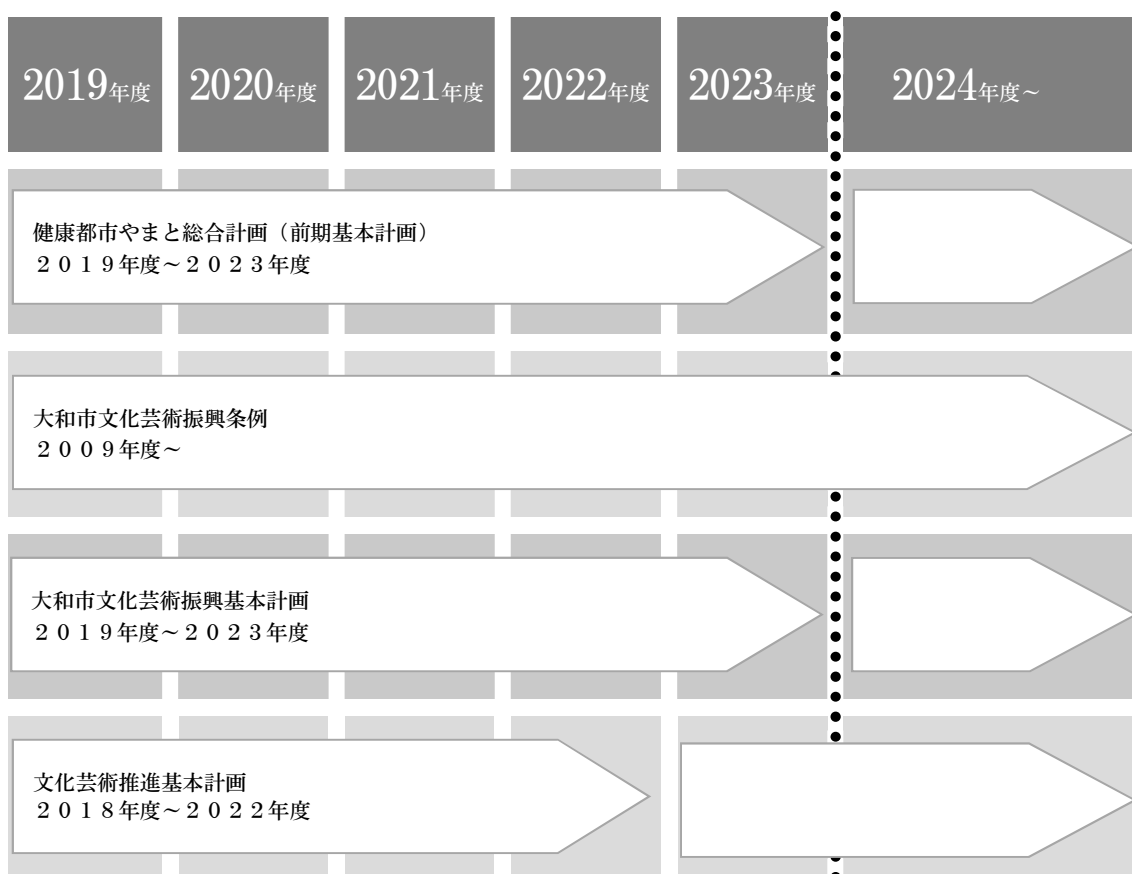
2019年度 2020年度 2021年度 2022年度 2023年度 2024年度~

健康都市やまと総合計画（前期基本計画）
２０１９年度～２０２３年度

大和市文化芸術振興条例
２００９年度～

大和市文化芸術振興基本計画
２０１９年度～２０２３年度

文化芸術推進基本計画
２０１８年度～２０２２年度